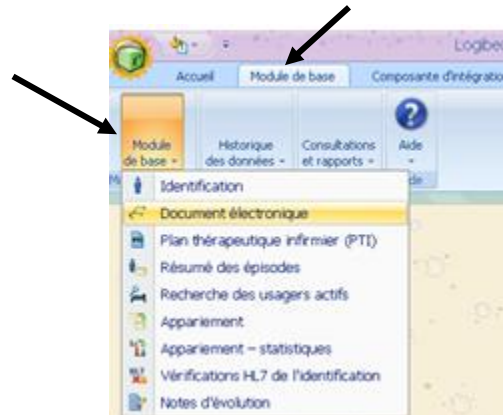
Logib

Accueil
Module de base
Composante d'intégratio

Module de base
Historique des données
Consultations et rapports
Aide

Identification
Document électronique
Plan thérapeutique infirmier (PTI)
Résumé des épisodes
Recherche des usagers actifs
Appariement
Appariement – statistiques
Vérifications HL7 de l'identification
Notes d'évolution